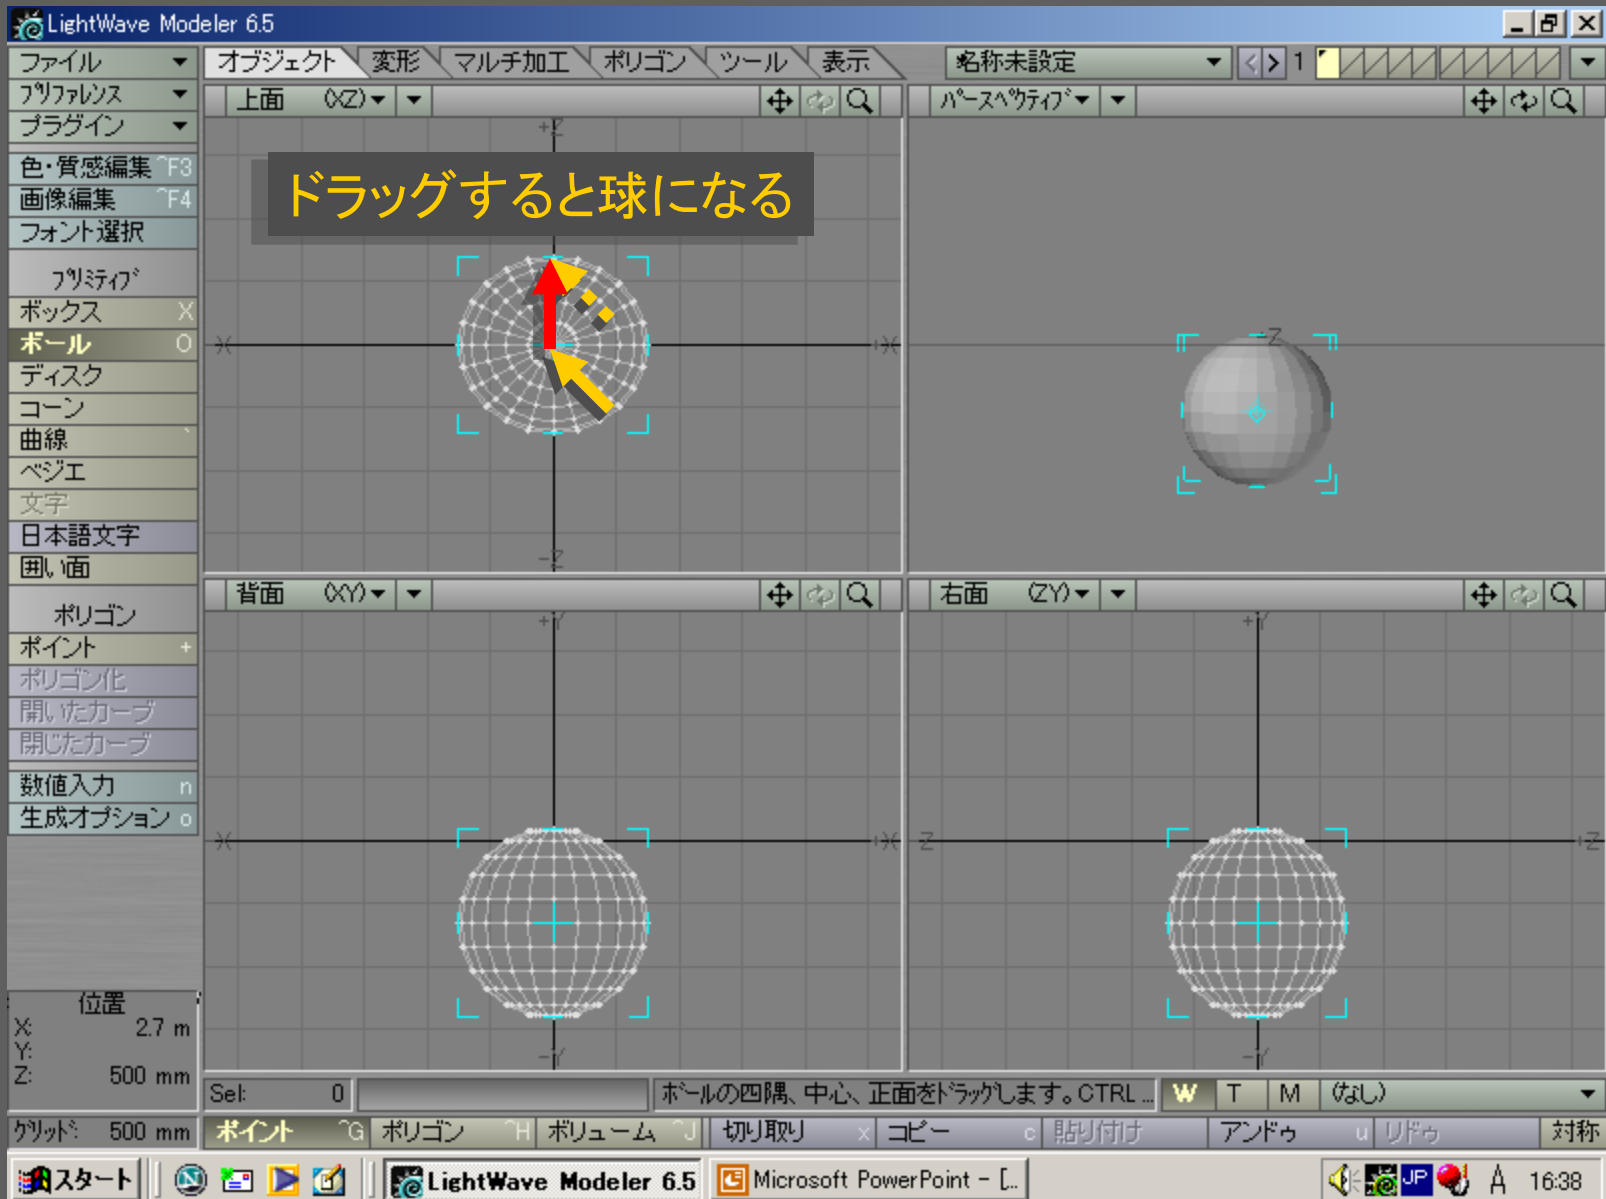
LightWave Modeler 6.5

ファイル
プリファレンス
プラグイン
色・質感編集 ^F3
画像編集 ^F4
フォント選択
プリミティブ
ボックス X
ボール O
ディスク
コーン
曲線
ベジエ
文字
日本語文字
囲い面
ポリゴン
ポイント +
ポリゴン化
開いたカーブ
閉じたカーブ
数値入力 n
生成オプション o

オブジェクト 変形 マルチ加工 ポリゴン ツール 表示 名称未設定 1

上面 (XZ)
パースペクティブ
背面 (XY)
右面 (ZY)

ドラッグすると球になる

位置
X: 2.7 m
Y:
Z: 500 mm
グリッド: 500 mm

Sel: 0
ボールの四隅、中心、正面をドラッグします。CTRL...
W T M (なし)
ポイント ^G ポリゴン ^H ボリューム ^J 切り取り x コピー c 貼り付け アンドゥ u リドゥ 対称

スタート LightWave Modeler 6.5 Microsoft PowerPoint - [... JP A 16:38